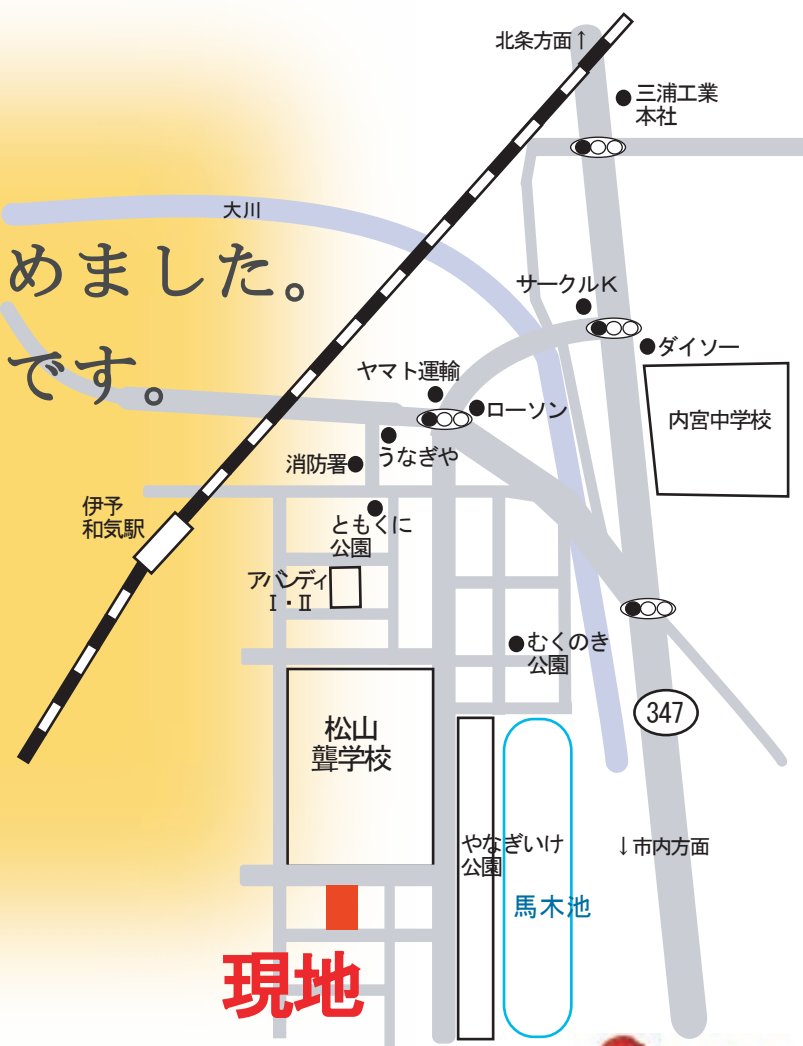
北条方面↑

三浦工業
本社

大川

めました。
です。

サークルK

ダイソー

ヤマト運輸

ローソン

内宮中学校

消防署

うなぎや

伊予
和気駅

ともくに
公園

アバンディ
Ⅰ・Ⅱ

むくのき
公園

347

松山
聾学校

やなぎいけ
公園

馬木池

↓市内方面

現地